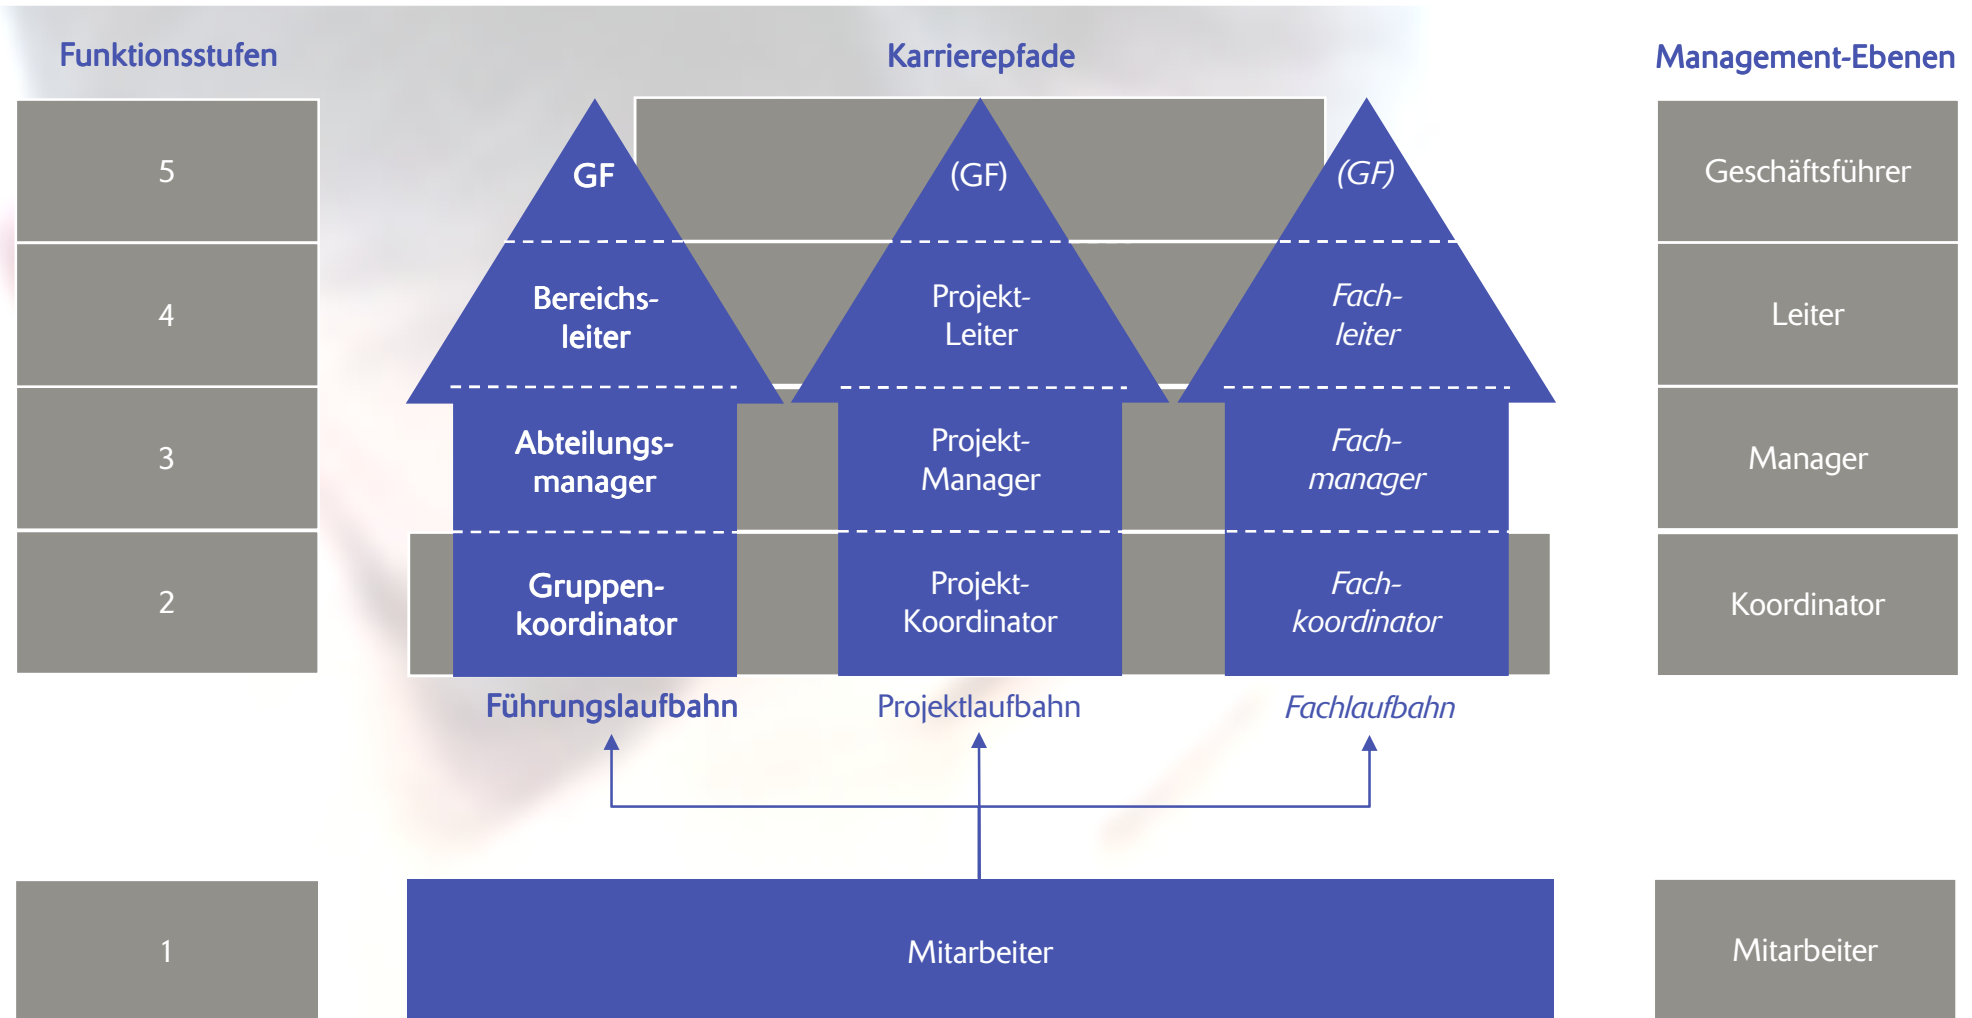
Funktionsstufen

Karrierepfade

Management-Ebenen

5

4

3

2

1

GF

Bereichsleiter

Abteilungsmanager

Gruppenkoordinator

Führungslaufbahn

(GF)

Projekt-Leiter

Projekt-Manager

Projekt-Koordinator

Projektlaufbahn

(GF)

Fachleiter

Fachmanager

Fachkoordinator

Fachlaufbahn

Mitarbeiter

Geschäftsführer

Leiter

Manager

Koordinator

Mitarbeiter